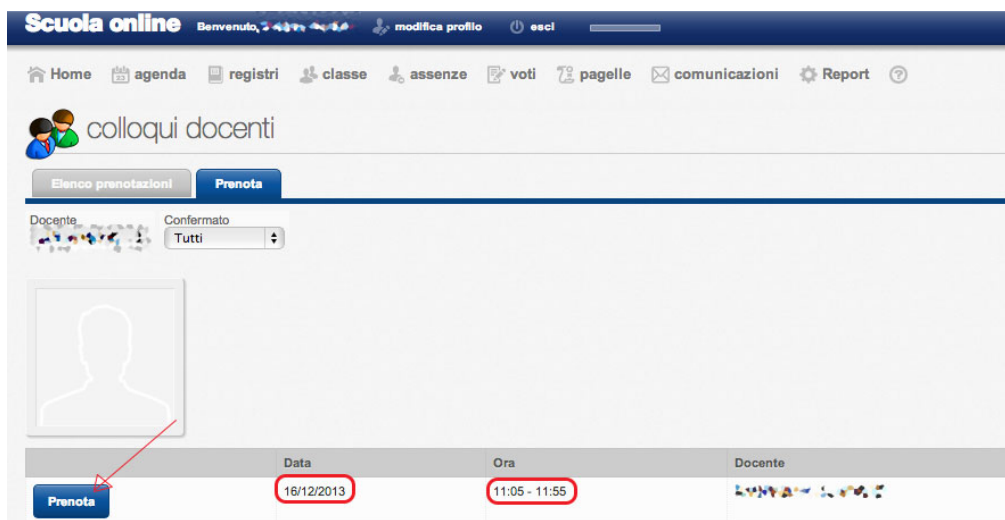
Scuola online Benvenuto, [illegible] modifica profilo esci

Home agenda registri classe assenze voti pagelle comunicazioni Report ?

colloqui docenti

Elenco prenotazioni Prenota

Docente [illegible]
Confermato Tutti

| | Data | Ora | Docente |
|---|---|---|---|
| Prenota | 16/12/2013 | 11:05 - 11:55 | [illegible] |